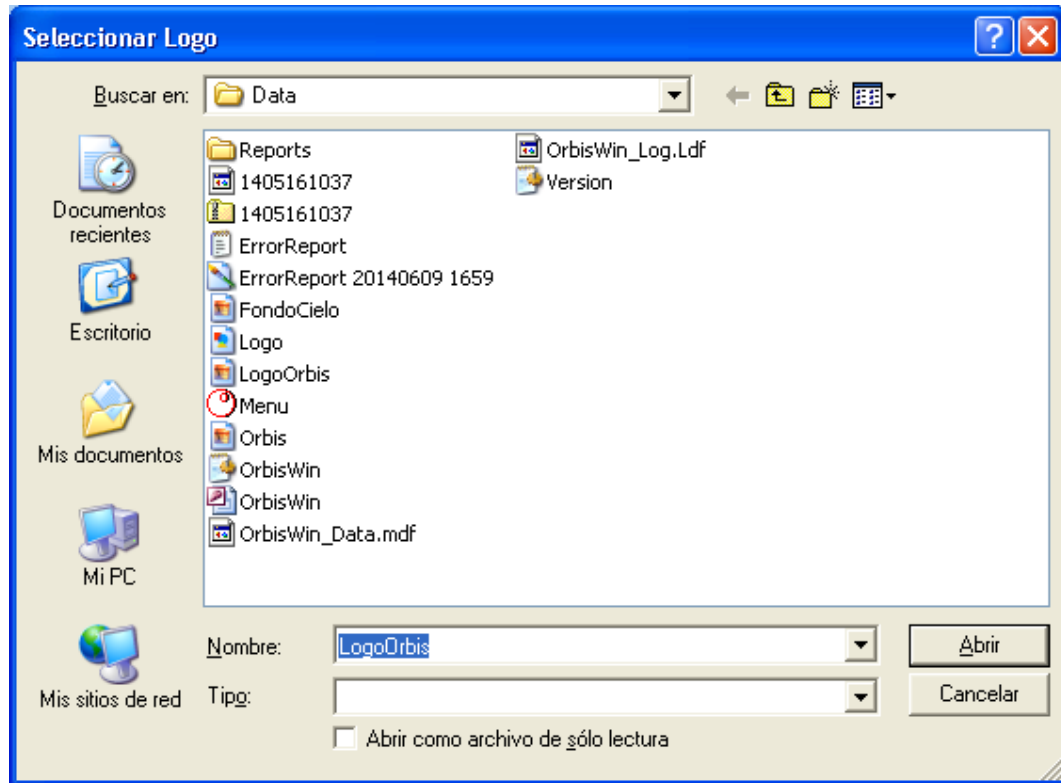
Seleccionar Logo

Buscar en: Data

Documentos recientes

Escritorio

Mis documentos

Mi PC

Mis sitios de red

Reports
1405161037
1405161037
ErrorReport
ErrorReport 20140609 1659
FondoCielo
Logo
LogoOrbis
Menu
Orbis
OrbisWin
OrbisWin
OrbisWin_Data.mdf

OrbisWin_Log.Ldf
Version

Nombre: LogoOrbis

Tipo:

Abrir

Cancelar

Abrir como archivo de sólo lectura